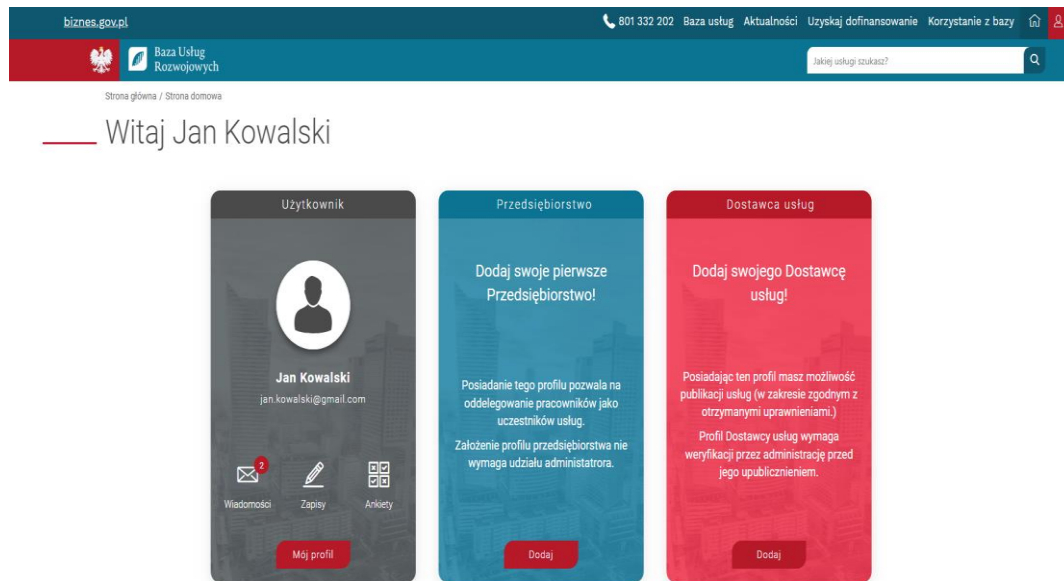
biznes.gov.pl

801 332 202 Baza usług Aktualności Uzyskaj dofinansowanie Korzystanie z bazy

Baza Usług Rozwojowych

Jakiej usługi szukasz?

Strona główna / Strona domowa

Witaj Jan Kowalski

Użytkownik

Jan Kowalski

jan.kowalski@gmail.com

2

Wiadomości Zapisy Ankiety

Mój profil

Przedsiębiorstwo

Dodaj swoje pierwsze Przedsiębiorstwo!

Posiadanie tego profilu pozwala na oddelegowanie pracowników jako uczestników usług.

Założenie profilu przedsiębiorstwa nie wymaga udziału administratora.

Dodaj

Dostawca usług

Dodaj swojego Dostawcę usług!

Posiadając ten profil masz możliwość publikacji usług (w zakresie zgodnym z otrzymanymi uprawnieniami.)

Profil Dostawcy usług wymaga weryfikacji przez administrację przed jego upublicznieniem.

Dodaj